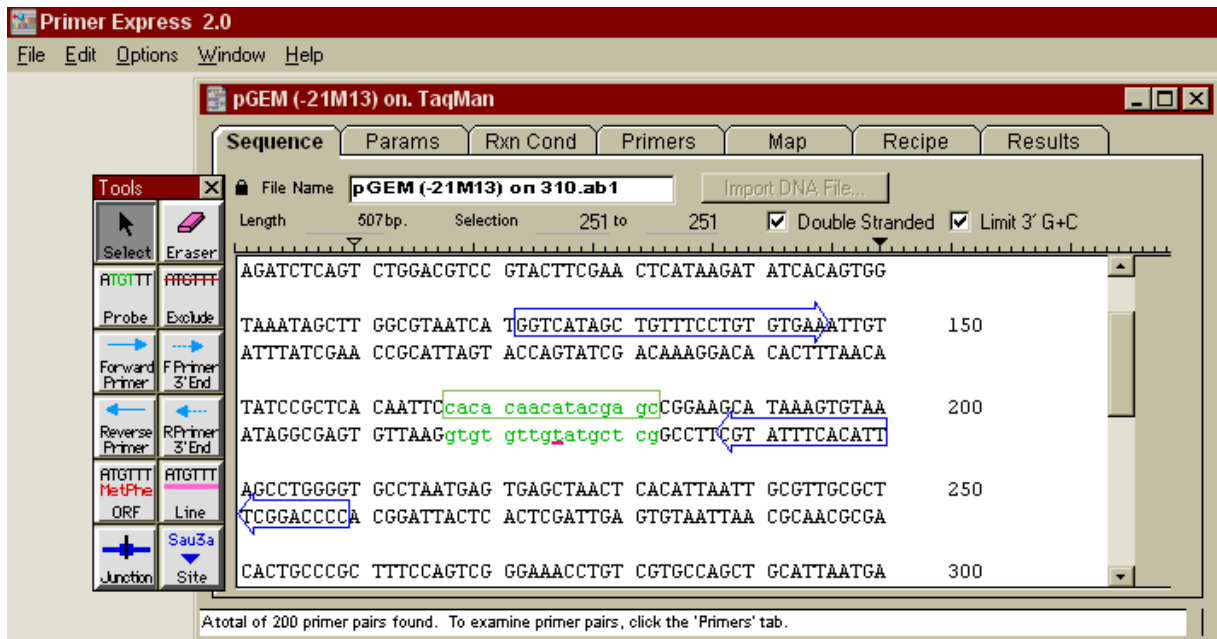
Primer Express 2.0
File Edit Options Window Help
pGEM (-21M13) on. TaqMan
Sequence | Params | Rxn Cond | Primers | Map | Recipe | Results
Tools
Select | Eraser
ATGTTT Probe | ATGTTT Exclude
Forward Primer | F Primer 3' End
Reverse Primer | R Primer 3' End
ATGTTT MetPhe ORF | ATGTTT Line
Junction | Sau3a Site
File Name pGEM (-21M13) on 310.ab1
Import DNA File...
Length 507bp. Selection 251 to 251
Double Stranded
Limit 3' G+C

AGATCTCAGT CTGGACGTCC GTACTTCGAA CTCATAAGAT ATCACAGTGG

TAAATAGCTT GGCGTAATCA TGGTCATAGC TGTTTCCTGT GTGAAATTGT 150
ATTTATCGAA CCGCATTAGT ACCAGTATCG ACAAAGGACA CACTTTAACA

TATCCGCTCA CAATTCcaca caacatacga gcCGGAAGCA TAAAGTGTAA 200
ATAGGCGAGT GTTAAGgtgt gttgtatgct cgGCCTTCGT ATTTCACATT

AGCCTGGGGT GCCTAATGAG TGAGCTAACT CACATTAATT GCGTTGCGCT 250
TCGGACCCCA CGGATTACTC ACTCGATTGA GTGTAATTAA CGCAACGCGA

CACTGCCCGC TTTCCAGTCG GGAAACCTGT CGTGCCAGCT GCATTAATGA 300

A total of 200 primer pairs found. To examine primer pairs, click the 'Primers' tab.